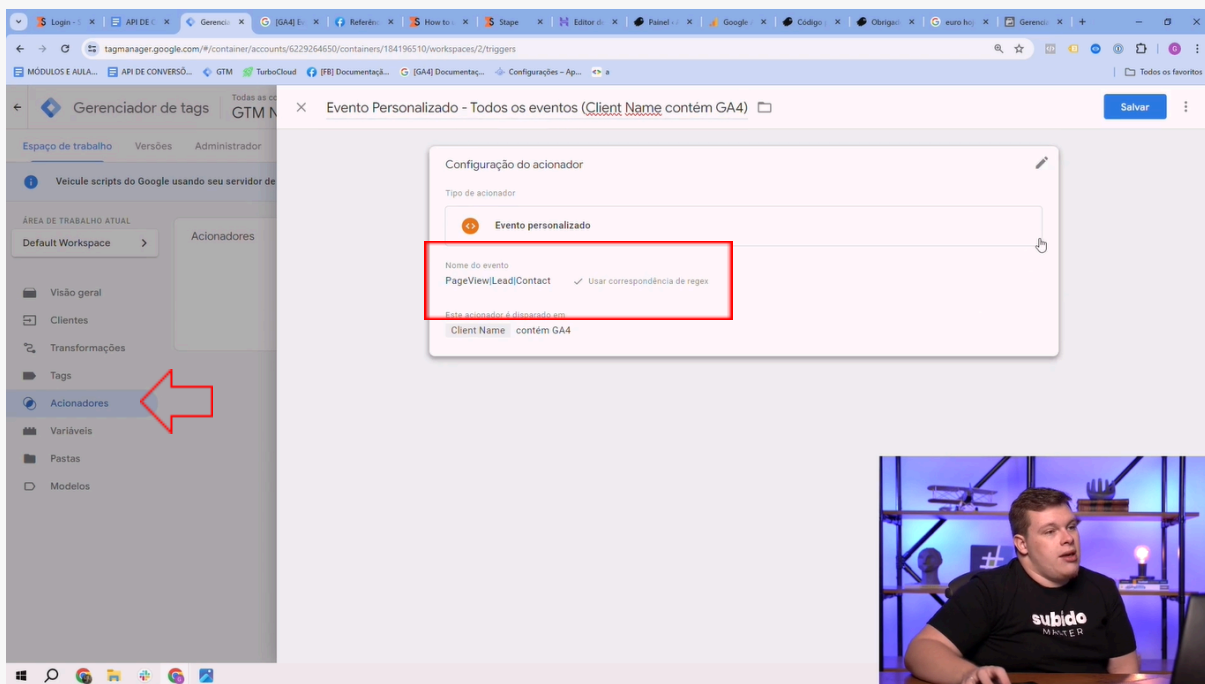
Login - S | API DE C | Gerencia | [GA4] E | Referên | How to | Stape | Editor d | Painel | Google | Código | Obrigad | euro ho | Gerenci

tagmanager.google.com/#/container/accounts/6229264650/containers/184196510/workspaces/2/triggers

MÓDULOS E AULA... | API DE CONVERSÕ... | GTM | TurboCloud | [FB] Documentaçã... | [GA4] Documentaç... | Configurações – Ap... | a | Todos os favoritos

Gerenciador de tags | Todas as co | GTM N

Espaço de trabalho | Versões | Administrador

Veicule scripts do Google usando seu servidor de

ÁREA DE TRABALHO ATUAL
Default Workspace

Acionadores

Visão geral
Clientes
Transformações
Tags
Acionadores
Variáveis
Pastas
Modelos

Evento Personalizado - Todos os eventos (Client Name contém GA4)

Salvar

Configuração do acionador

Tipo de acionador

Evento personalizado

Nome do evento
PageView|Lead|Contact
Usar correspondência de regex

Este acionador é disparado em
Client Name contém GA4

subido MASTER